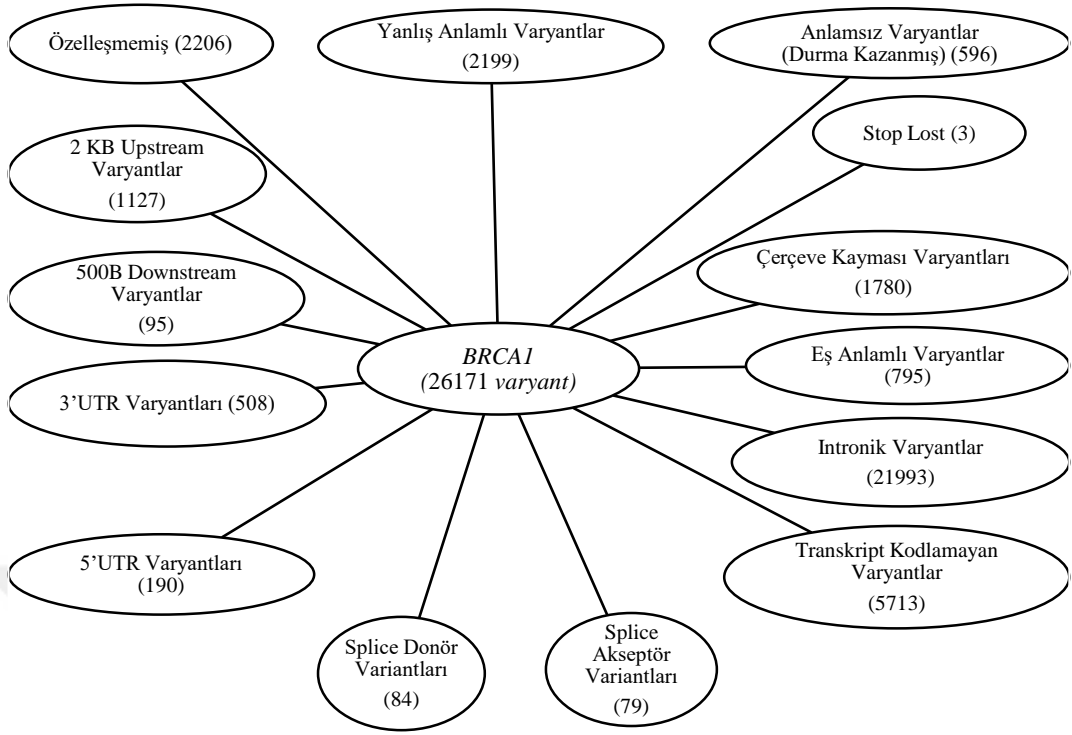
Özelleşmemiş (2206)

Yanlış Anlamlı Varyantlar (2199)

Anlamsız Varyantlar (Durma Kazanmış) (596)

Stop Lost (3)

2 KB Upstream Varyantlar (1127)

Çerçeve Kayması Varyantları (1780)

500B Downstream Varyantlar (95)

*BRCA1* (26171 *varyant)*

Eş Anlamlı Varyantlar 795)

3'UTR Varyantları (508)

Intronik Varyantlar (21993)

Transkript Kodlamayan Varyantlar (5713)

5'UTR Varyantları (190)

Splice Donör Variantları (84)

Splice Akseptör Variantları (79)